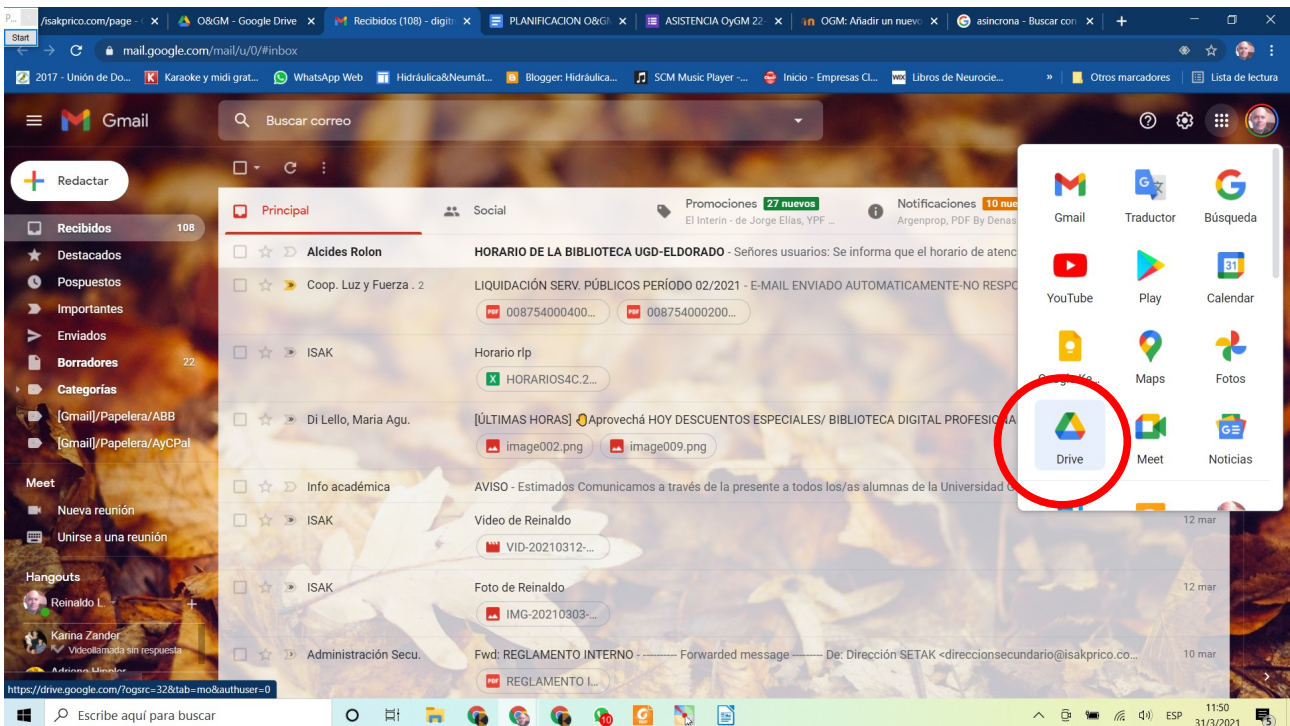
P... Start /isakprico.com/page - × O&GM - Google Drive × Recibidos (108) - digit × PLANIFICACION O&GM × ASISTENCIA OyGM 22 × OGM: Añadir un nuevo × asincrona - Buscar con × +

mail.google.com/mail/u/0/#inbox

2017 - Unión de Do... Karaoke y midi grat... WhatsApp Web Hidráulica&Neumát... Blogger: Hidráulica... SCM Music Player -... Inicio - Empresas Cl... Libros de Neurocie... » Otros marcadores Lista de lectura

Gmail

Buscar correo

Redactar

Recibidos 108
Destacados
Pospuestos
Importantes
Enviados
Borradores 22
Categorías
[Gmail]/Papelera/ABB
[Gmail]/Papelera/AyCPal

Meet
Nueva reunión
Unirse a una reunión

Hangouts
Reinaldo L.
Karina Zander
Videollamada sin respuesta
Adriana Hippler

Principal | Social | Promociones 27 nuevos El Interin - de Jorge Elías, YPF ... | Notificaciones 10 nue Argenprop, PDF By Denas

Alcides Rolon — HORARIO DE LA BIBLIOTECA UGD-ELDORADO - Señores usuarios: Se informa que el horario de atenc
Coop. Luz y Fuerza . 2 — LIQUIDACIÓN SERV. PÚBLICOS PERÍODO 02/2021 - E-MAIL ENVIADO AUTOMATICAMENTE-NO RESPO
008754000400... 008754000200...
ISAK — Horario rlp
HORARIOS4C.2...
Di Lello, Maria Agu. — [ÚLTIMAS HORAS] Aprovechá HOY DESCUENTOS ESPECIALES/ BIBLIOTECA DIGITAL PROFESIONA
image002.png image009.png
Info académica — AVISO - Estimados Comunicamos a través de la presente a todos los/as alumnas de la Universidad
ISAK — Video de Reinaldo — 12 mar
VID-20210312-...
ISAK — Foto de Reinaldo — 12 mar
IMG-20210303-...
Administración Secu. — Fwd: REGLAMENTO INTERNO - --------- Forwarded message -------- De: Dirección SETAK <direccionsecundario@isakprico.co... — 10 mar
REGLAMENTO I...

Gmail Traductor Búsqueda
YouTube Play Calendar
Google Ke... Maps Fotos
Drive Meet Noticias

https://drive.google.com/?ogsrc=32&tab=mo&authuser=0

Escribe aquí para buscar

ESP 11:50 31/3/2021